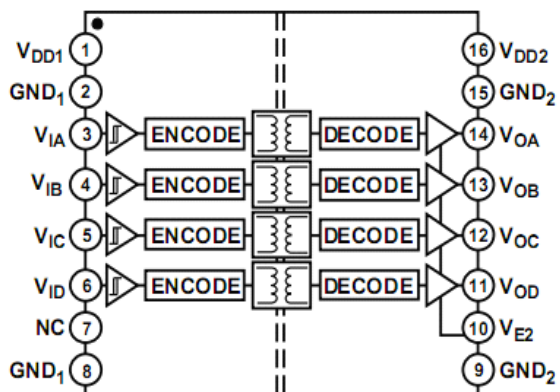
$V_{DD1}$ 1
$GND_1$ 2
$V_{IA}$ 3 ENCODE DECODE 14 $V_{OA}$
$V_{IB}$ 4 ENCODE DECODE 13 $V_{OB}$
$V_{IC}$ 5 ENCODE DECODE 12 $V_{OC}$
$V_{ID}$ 6 ENCODE DECODE 11 $V_{OD}$
NC 7
$GND_1$ 8
16 $V_{DD2}$
15 $GND_2$
10 $V_{E2}$
9 $GND_2$